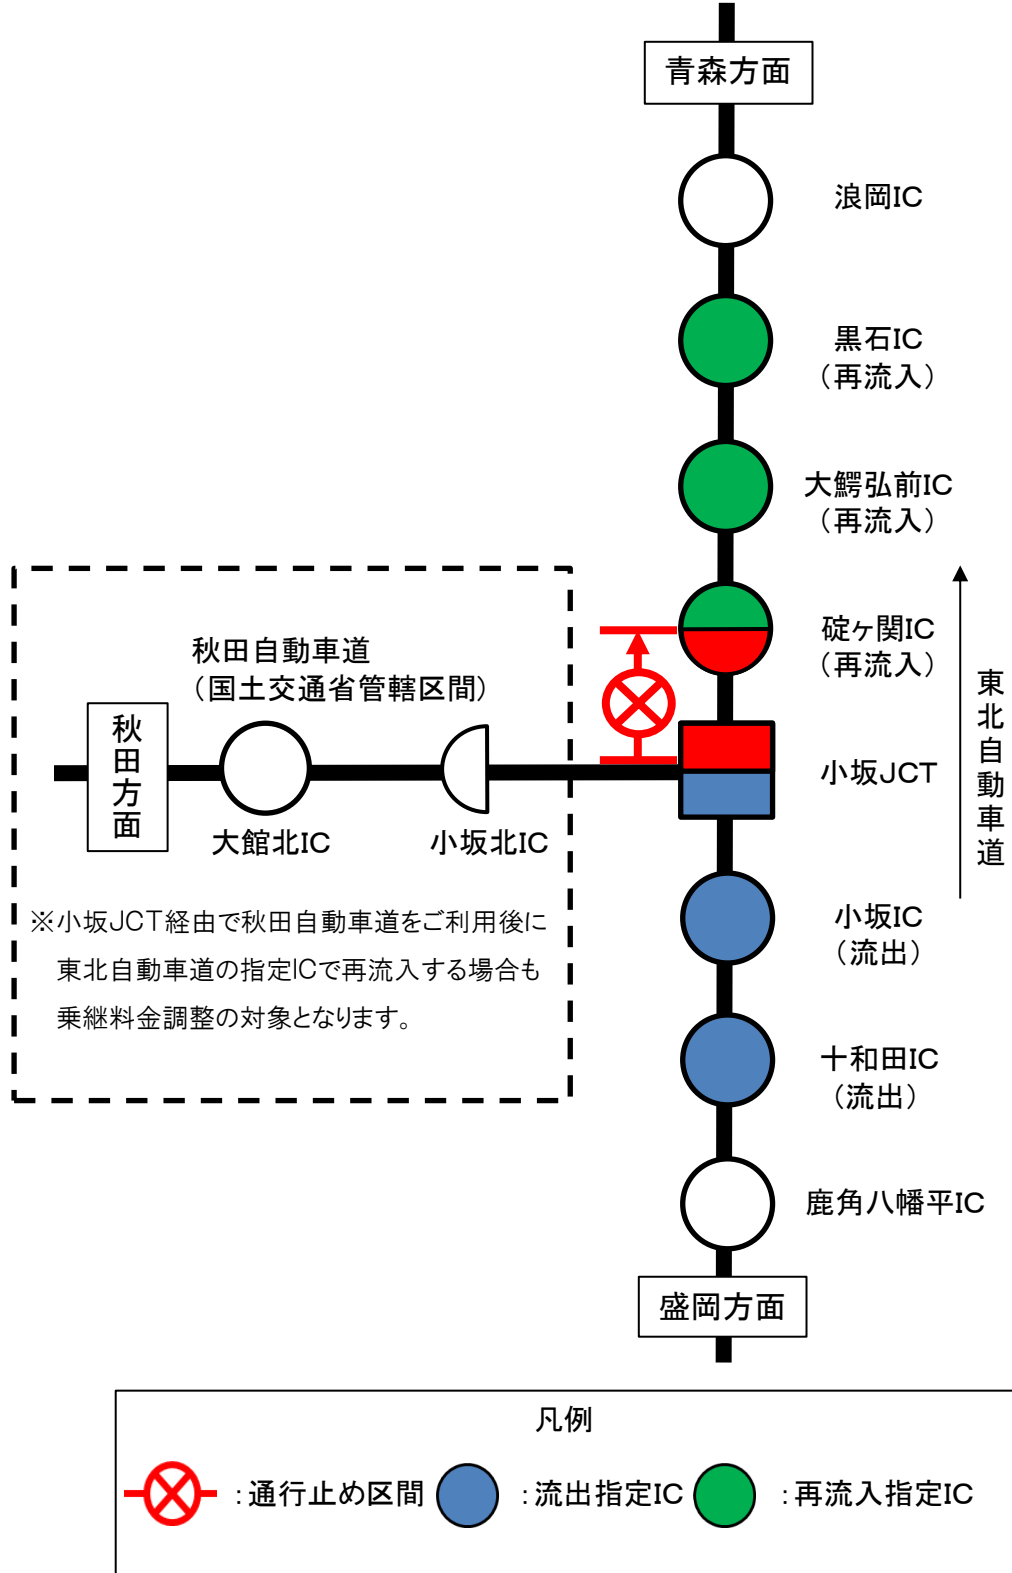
青森方面

浪岡IC

黒石IC
（再流入）

大鰐弘前IC
（再流入）

碇ヶ関IC
（再流入）

東北自動車道

秋田自動車道
（国土交通省管轄区間）

秋田方面

大館北IC

小坂北IC

小坂JCT

小坂IC
（流出）

十和田IC
（流出）

鹿角八幡平IC

盛岡方面

※小坂JCT経由で秋田自動車道をご利用後に東北自動車道の指定ICで再流入する場合も乗継料金調整の対象となります。

凡例

：通行止め区間　：流出指定IC　：再流入指定IC